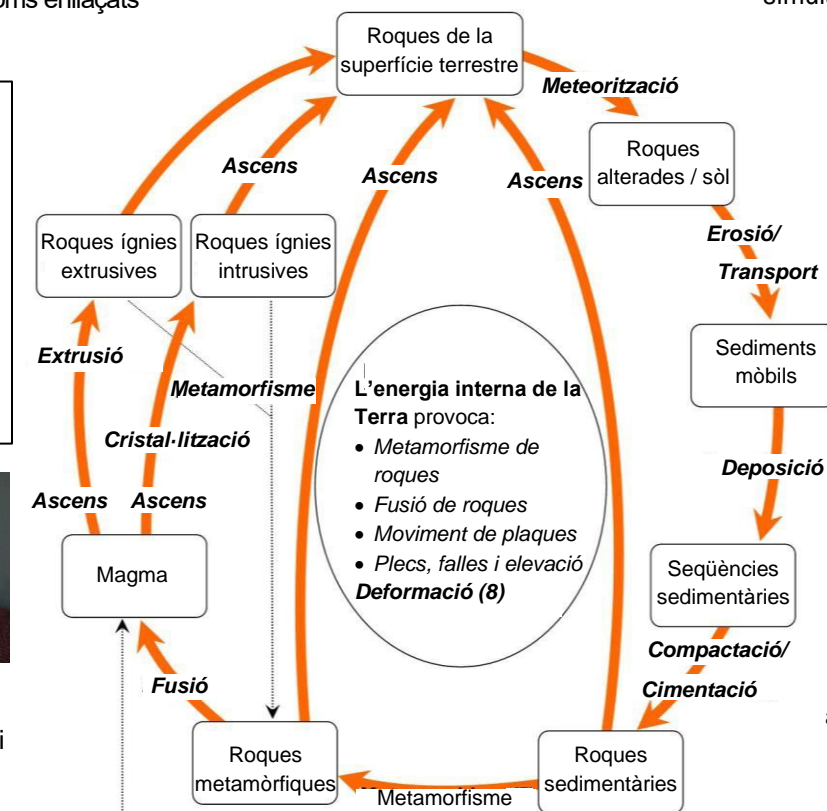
orns enllaçats

Roques de la superfície terrestre

Meteorització

Roques alterades / sòl

Erosió/ Transport

Sediments mòbils

Deposició

Seqüències sedimentàries

Compactació/ Cimentació

Roques sedimentàries

Metamorfisme

Roques metamòrfiques

Fusió

Magma

Ascens

Ascens

Cristal·lització

Extrusió

Roques ígnies extrusives

Roques ígnies intrusives

Ascens

Metamorfisme

Ascens

Ascens

L'energia interna de la Terra provoca:
• Metamorfisme de roques
• Fusió de roques
• Moviment de plaques
• Plecs, falles i elevació
Deformació (8)